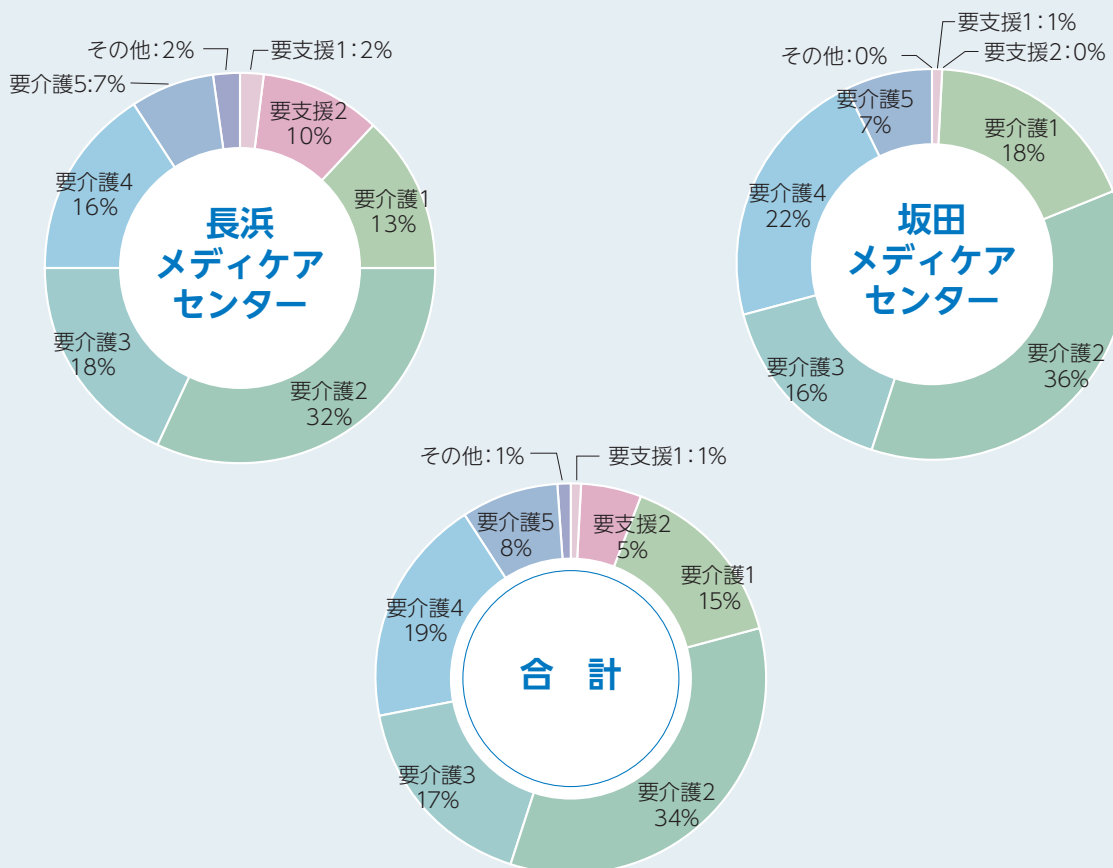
その他：2%
要支援1：2%
要介護5:7%
要支援2
10%
要介護1
13%
要介護4
16%
長浜
メディケア
センター
要介護3
18%
要介護2
32%

要支援1：1%
その他：0%
要支援2：0%
要介護5
7%
要介護1
18%
要介護4
22%
坂田
メディケア
センター
要介護2
36%
要介護3
16%

その他：1%
要支援1：1%
要介護5
8%
要支援2
5%
要介護1
15%
要介護4
19%
合　計
要介護3
17%
要介護2
34%